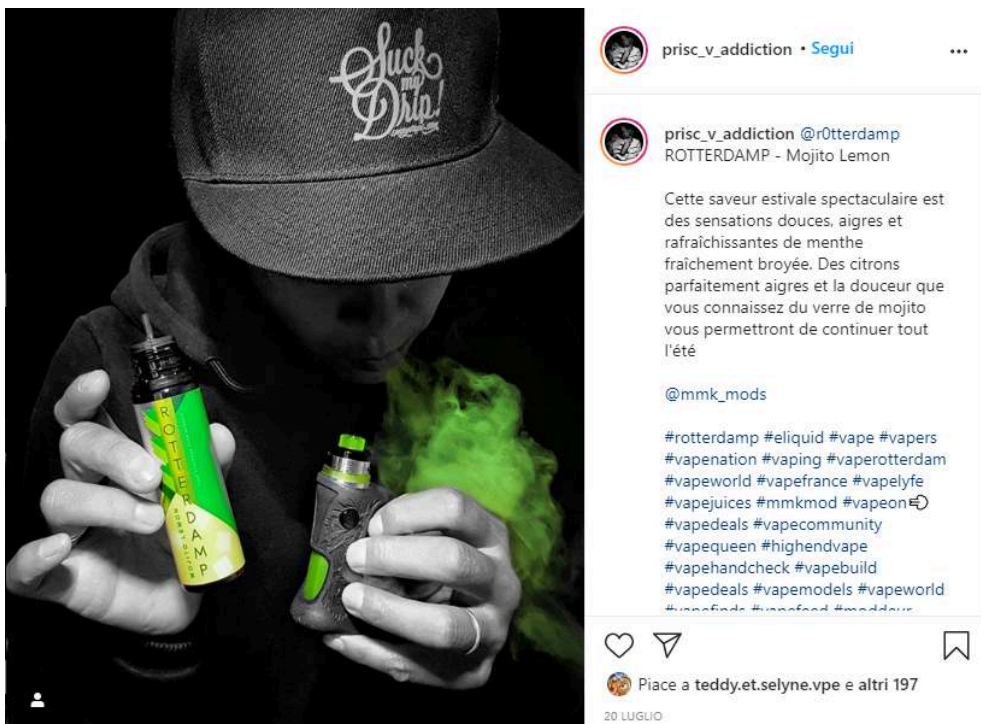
Suck my Drip!

ROTTERDAMP

prisc_v_addiction • Segui

...

prisc_v_addiction @r0tterdamp ROTTERDAMP - Mojito Lemon

Cette saveur estivale spectaculaire est des sensations douces, aigres et rafraîchissantes de menthe fraîchement broyée. Des citrons parfaitement aigres et la douceur que vous connaissez du verre de mojito vous permettront de continuer tout l'été

@mmk_mods

#rotterdamp #eliquid #vape #vapers #vapenation #vaping #vaperotterdam #vapeworld #vapefrance #vapelyfe #vapejuices #mmkmod #vapeon #vapedeals #vapecommunity #vapequeen #highendvape #vapehandcheck #vapebuild #vapedeals #vapemodels #vapeworld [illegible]

Piace a teddy.et.selyne.vpe e altri 197

20 LUGLIO